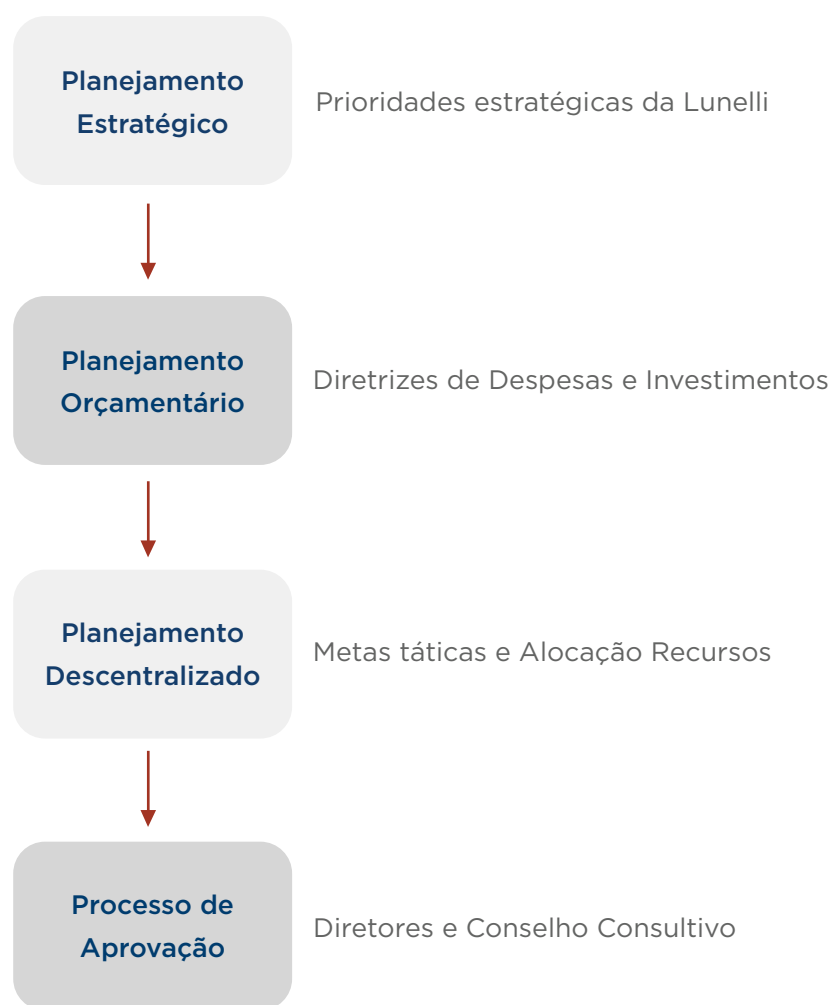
Planejamento Estratégico

Prioridades estratégicas da Lunelli

Planejamento Orçamentário

Diretrizes de Despesas e Investimentos

Planejamento Descentralizado

Metas táticas e Alocação Recursos

Processo de Aprovação

Diretores e Conselho Consultivo